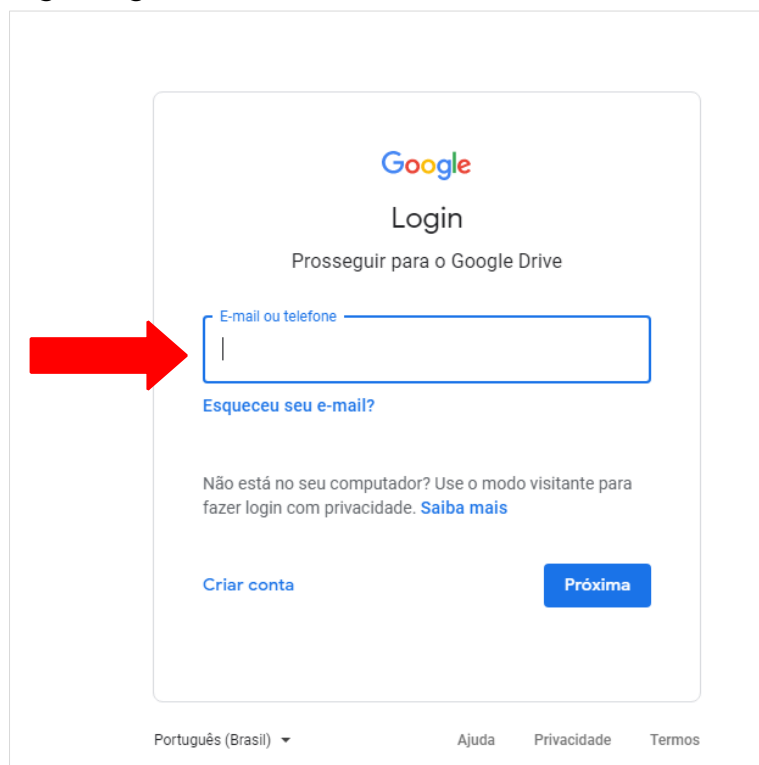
Google

Login

Prosseguir para o Google Drive

E-mail ou telefone

Esqueceu seu e-mail?

Não está no seu computador? Use o modo visitante para fazer login com privacidade. Saiba mais

Criar conta

Próxima

Português (Brasil)

Ajuda Privacidade Termos